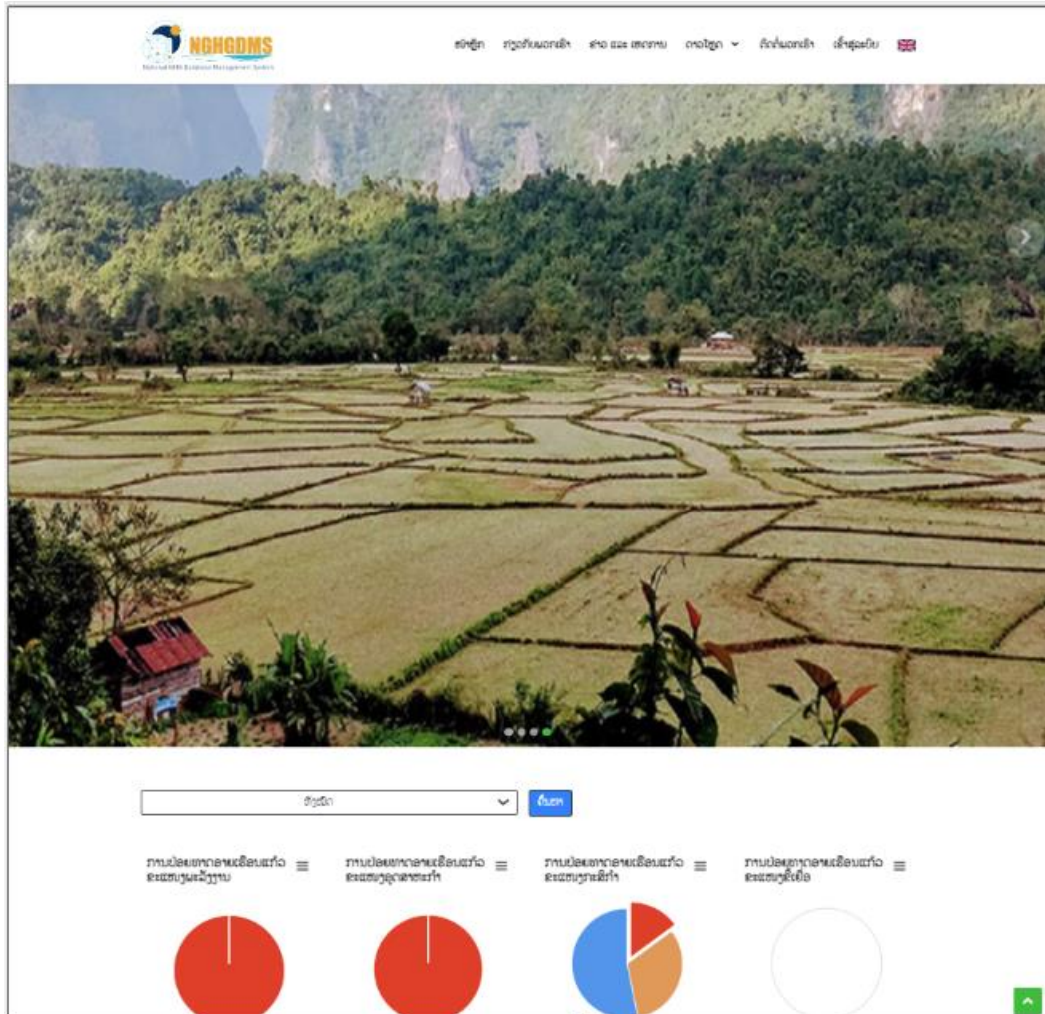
NGHGDMS

National GHG Database Management System

ໜ້າຫຼັກ ກ່ຽວກັບພວກເຮົາ ຂ່າວ ແລະ ເຫດການ ດາວໂຫຼດ ຕິດຕໍ່ພວກເຮົາ ເຂົ້າສູ່ລະບົບ

ປີ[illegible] ຄົ້ນຫາ

ການປ່ອຍອາຍພິດເຮືອນແກ້ວຂະແໜງພະລັງງານ ≡

ການປ່ອຍອາຍພິດເຮືອນແກ້ວຂະແໜງອຸດສາຫະກຳ ≡

ການປ່ອຍອາຍພິດເຮືອນແກ້ວຂະແໜງກະສິກຳ ≡

ການປ່ອຍອາຍພິດເຮືອນແກ້ວຂະແໜງສິ່ງເສື່ອ ≡